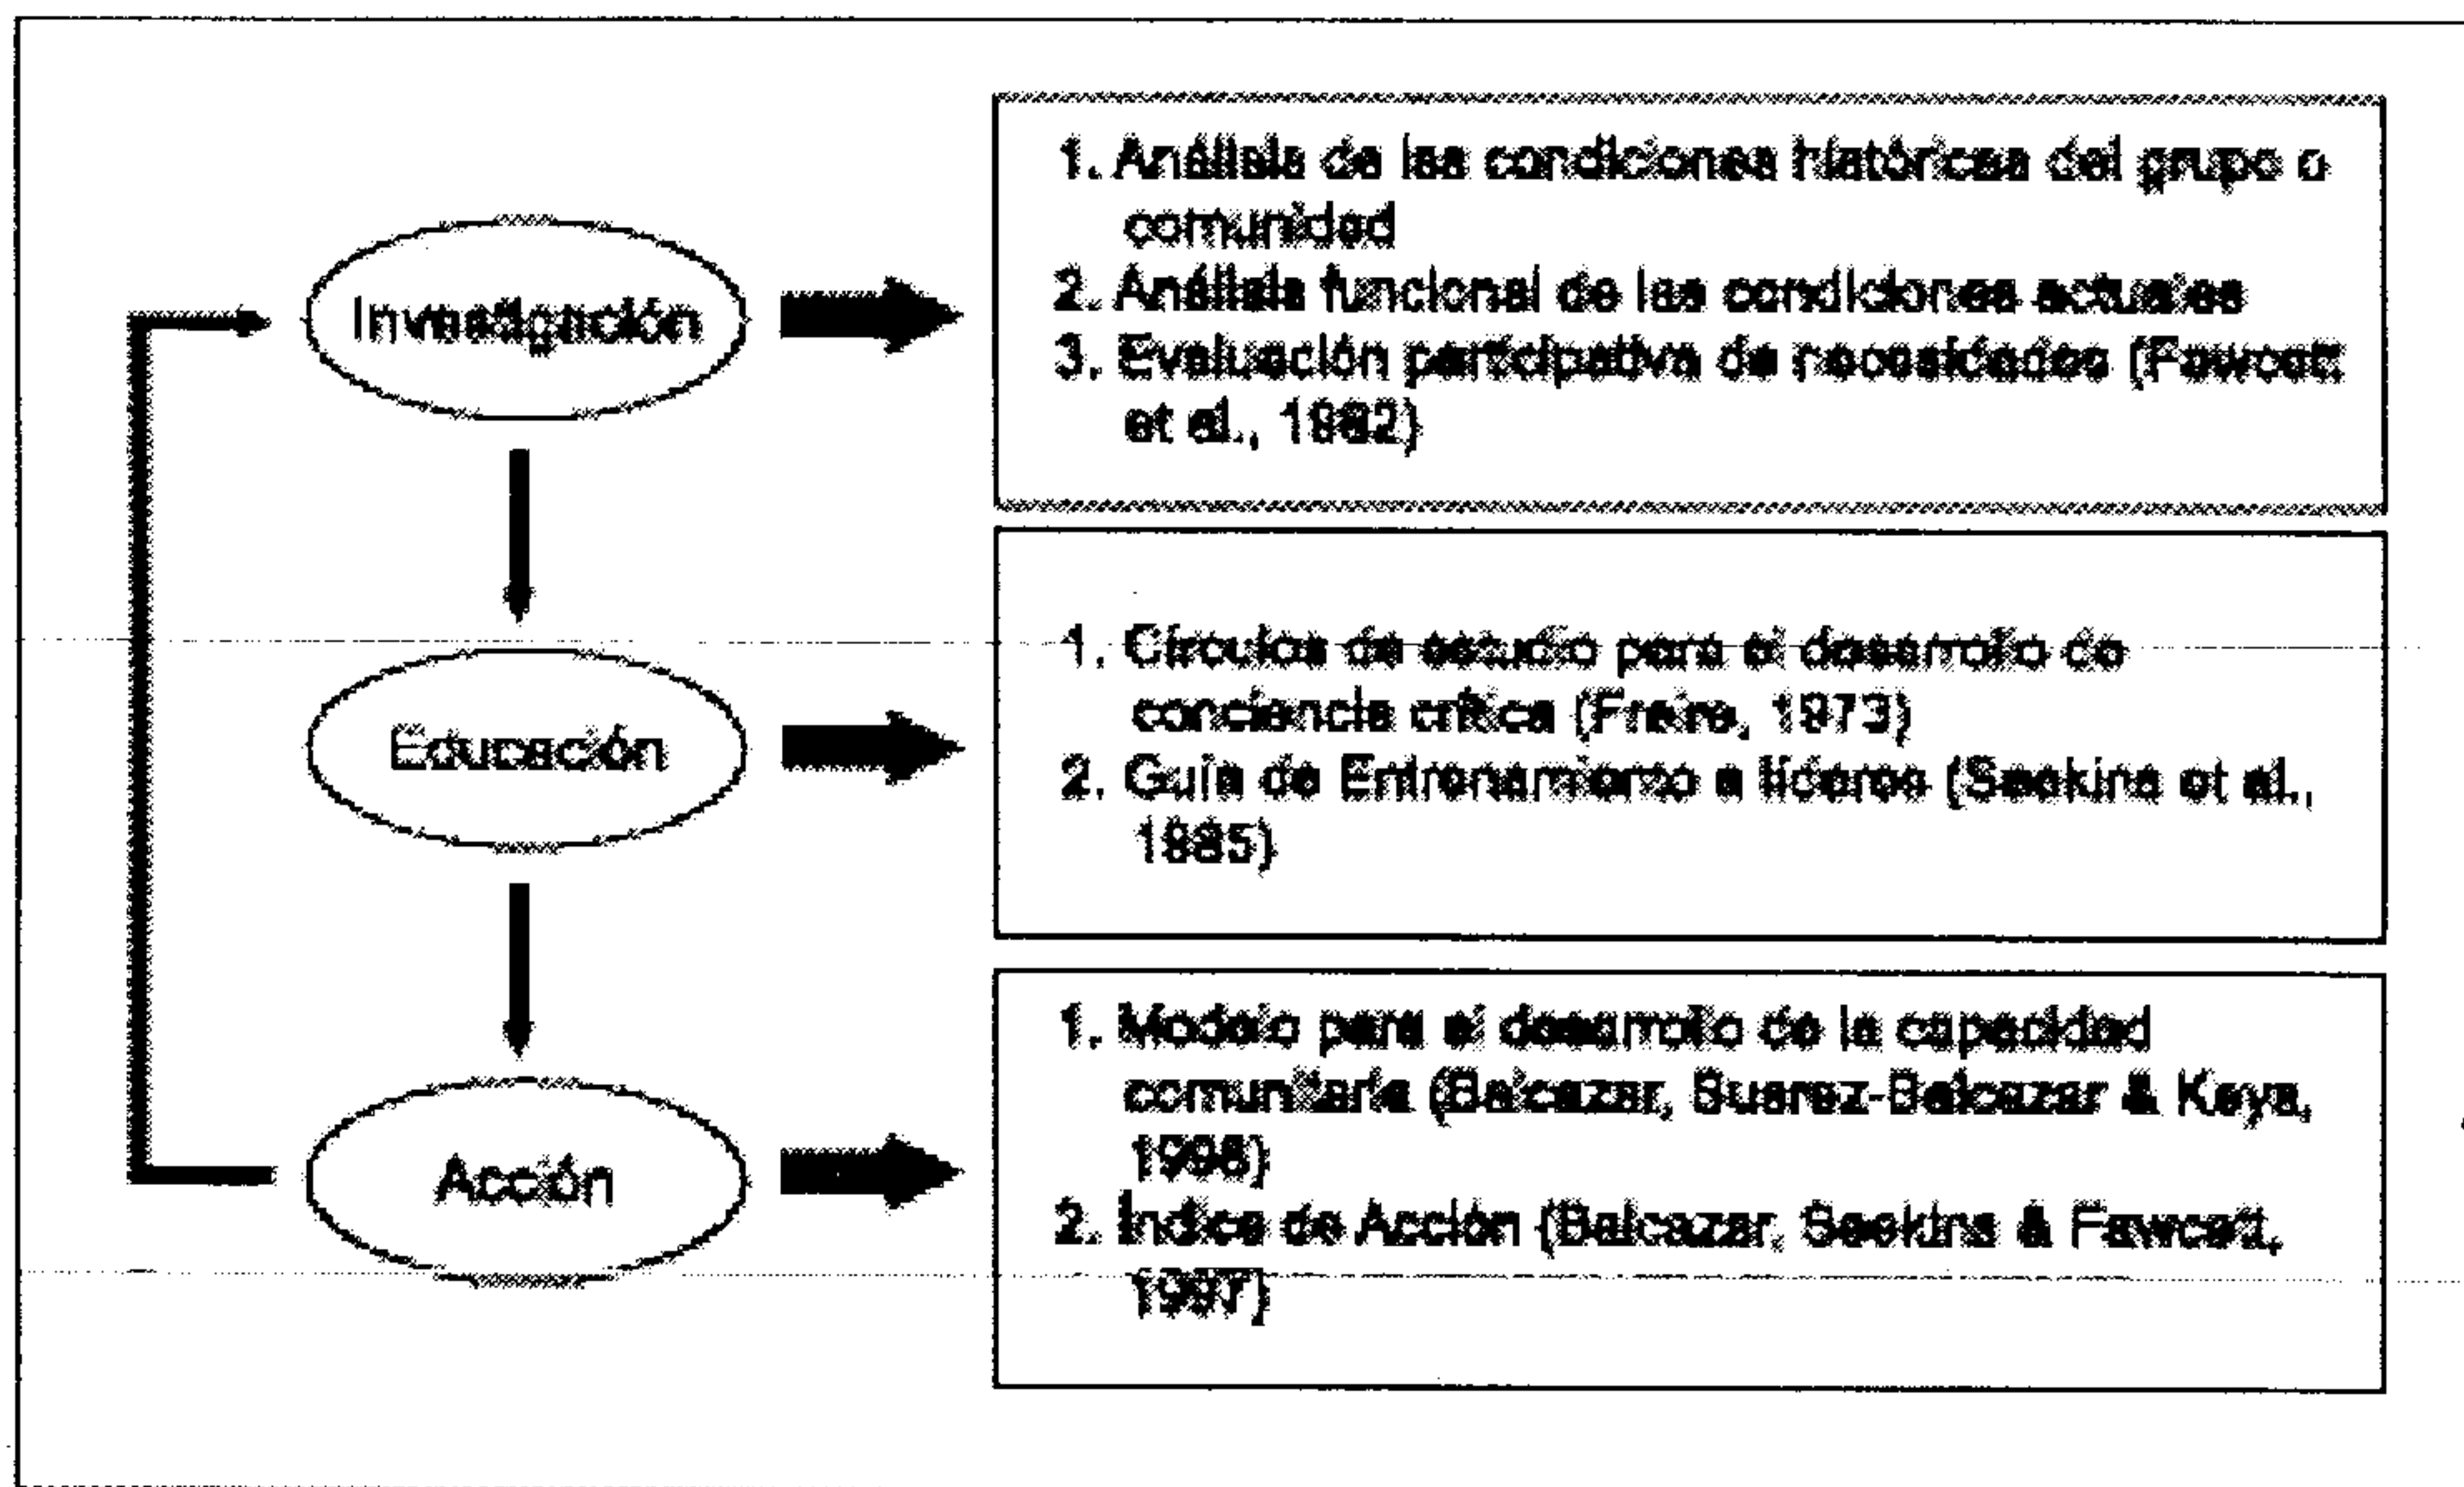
Investigación

1. Análisis de las condiciones históricas del grupo o comunidad
2. Análisis funcional de las condiciones actuales
3. Evaluación participativa de necesidades (Fawcett et al., 1982)

Educación

1. Círculos de estudio para el desarrollo de conciencia crítica (Freire, 1973)
2. Guía de Entrenamiento a líderes (Seekins et al., 1985)

Acción

1. Modelo para el desarrollo de la capacidad comunitaria (Balcazar, Suarez-Balcazar & Keys, 1996)
2. Índice de Acción (Balcazar, Seekins & Fawcett, 1997)